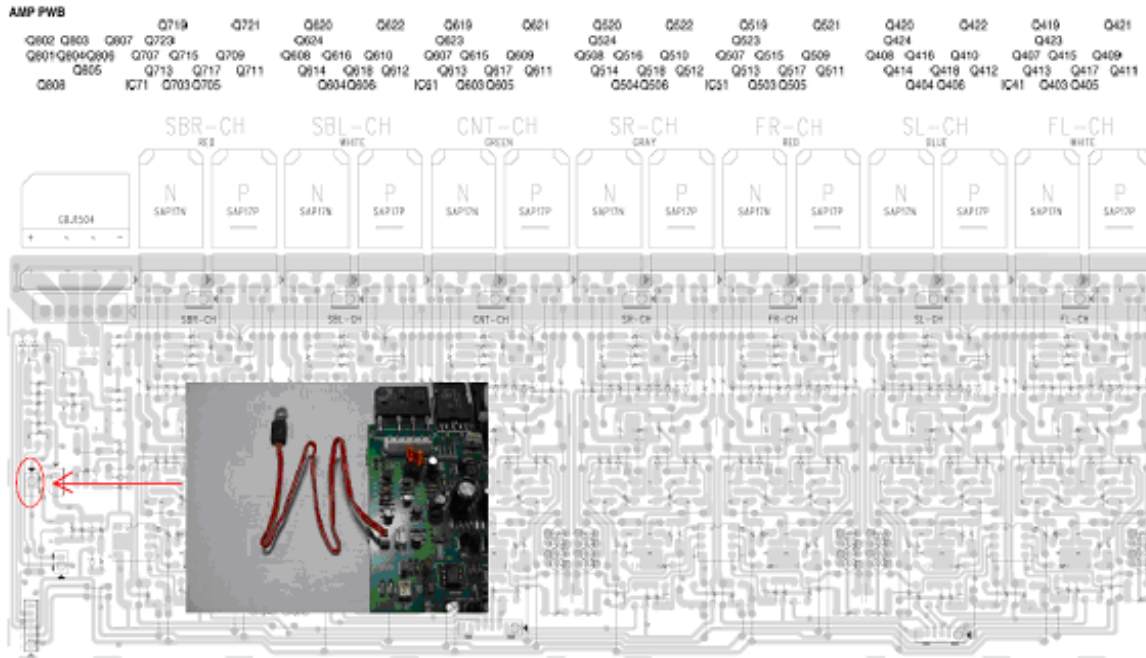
AMP PWB

Q719 Q721
Q802 Q803 Q807 Q723
Q801 Q804 Q806 Q707 Q715 Q709
Q805 Q713 Q717 Q711
Q808 IC71 Q703 Q705

Q620 Q622
Q624
Q608 Q616 Q610
Q614 Q618 Q612
Q604 Q606

Q619 Q621
Q623
Q607 Q615 Q609
Q613 Q617 Q611
IC61 Q603 Q605

Q520 Q522
Q524
Q508 Q516 Q510
Q514 Q518 Q512
Q504 Q506

Q519 Q521
Q523
Q507 Q515 Q509
Q513 Q517 Q511
IC51 Q503 Q505

Q420 Q422
Q424
Q408 Q416 Q410
Q414 Q418 Q412
Q404 Q406

Q419 Q421
Q423
Q407 Q415 Q409
Q413 Q417 Q411
IC41 Q403 Q405

SBR-CH
RED
SBL-CH
WHITE
CNT-CH
GREEN
SR-CH
GRAY
FR-CH
RED
SL-CH
BLUE
FL-CH
WHITE

GBJ5004
+ ~ ~ -

N
SAP17N
P
SAP17P
N
SAP17N
P
SAP17P
N
SAP17N
P
SAP17P
N
SAP17N
P
SAP17P
N
SAP17N
P
SAP17P
N
SAP17N
P
SAP17P
N
SAP17N
P
SAP17P

SBR-CH
SBL-CH
CNT-CH
SR-CH
FR-CH
SL-CH
FL-CH